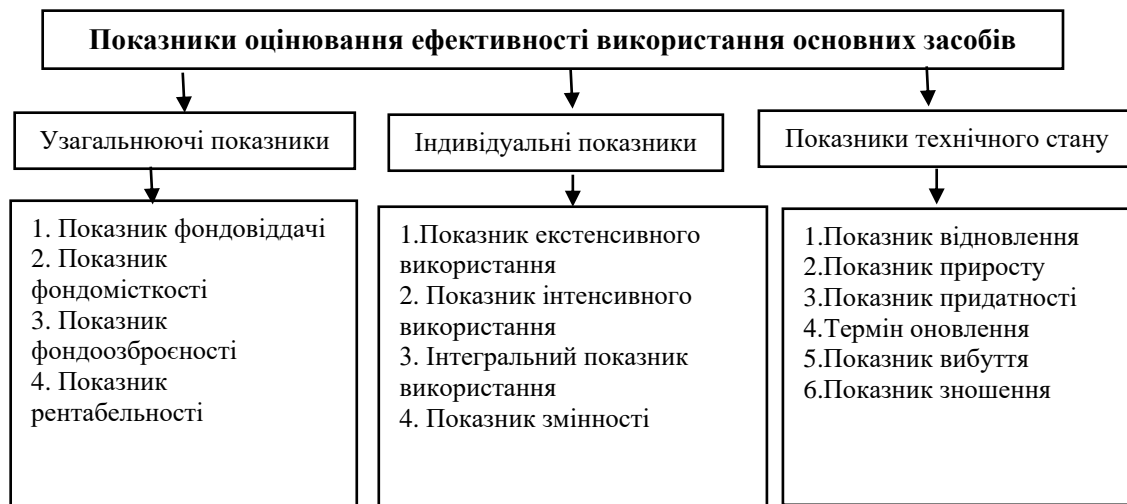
Показники оцінювання ефективності використання основних засобів

Узагальнюючі показники

1. Показник фондовіддачі
2. Показник фондомісткості
3. Показник фондоозброєності
4. Показник рентабельності

Індивідуальні показники

1.Показник екстенсивного використання
2. Показник інтенсивного використання
3. Інтегральний показник використання
4. Показник змінності

Показники технічного стану

1.Показник відновлення
2.Показник приросту
3.Показник придатності
4.Термін оновлення
5.Показник вибуття
6.Показник зношення